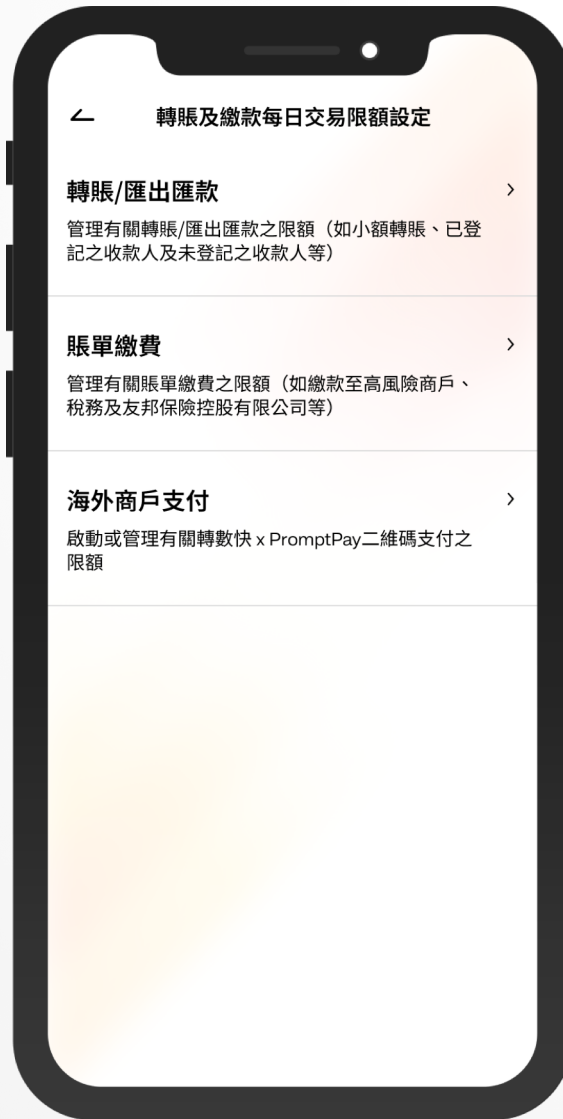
轉賬及繳款每日交易限額設定

轉賬/匯出匯款

管理有關轉賬/匯出匯款之限額（如小額轉賬、已登記之收款人及未登記之收款人等）

賬單繳費

管理有關賬單繳費之限額（如繳款至高風險商戶、稅務及友邦保險控股有限公司等）

海外商戶支付

啟動或管理有關轉數快 x PromptPay二維碼支付之限額